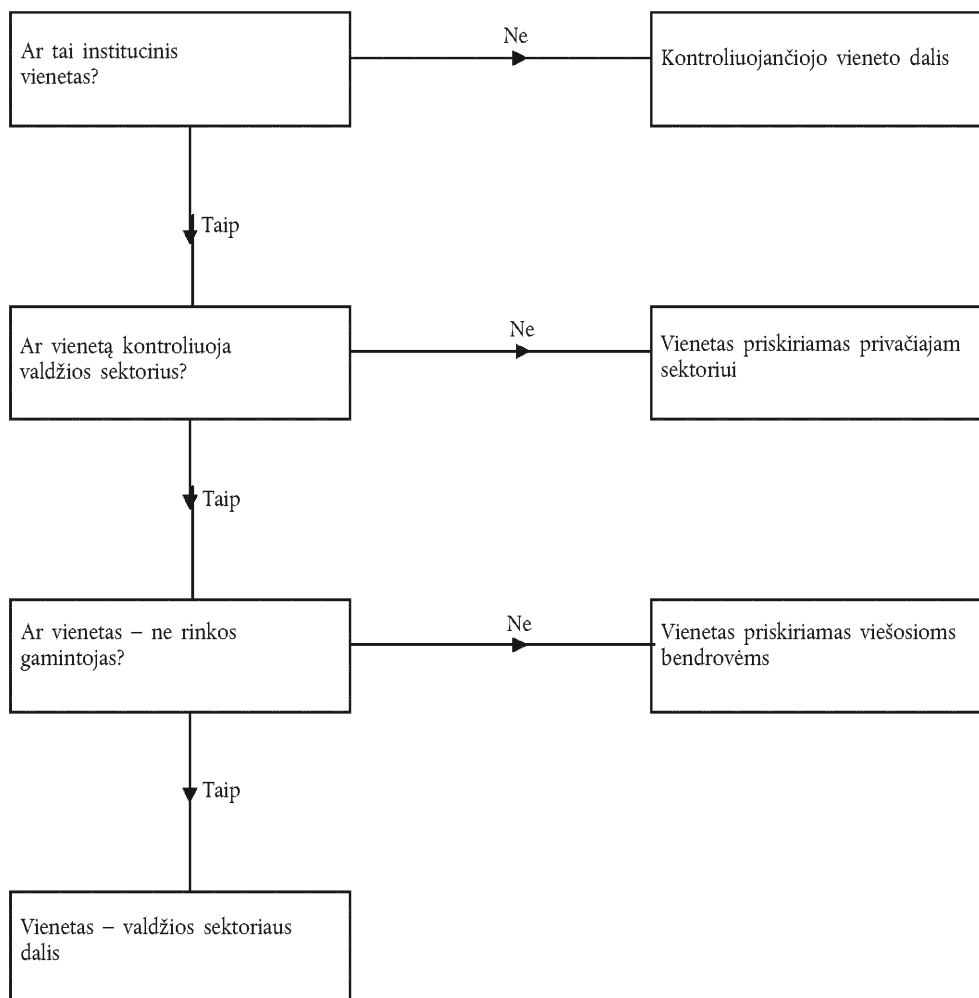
Ar tai institucinis vienetas?

Ne

Kontroliuojančiojo vieneto dalis

Taip

Ar vienetą kontroliuoja valdžios sektorius?

Ne

Vienetas priskiriamas privačiajam sektoriui

Taip

Ar vienetas – ne rinkos gamintojas?

Ne

Vienetas priskiriamas viešosioms bendrovėms

Taip

Vienetas – valdžios sektoriaus dalis